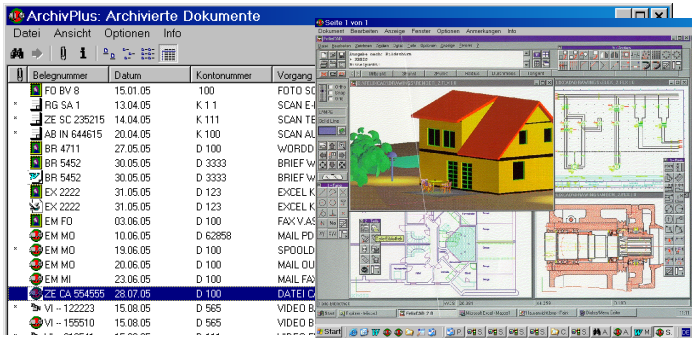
ArchivPlus: Archivierte Dokumente

Datei Ansicht Optionen Info

| | Belegnummer | Datum | Kontonummer | Vorgang |
|---|---|---|---|---|
| | FO BV 8 | 15.01.05 | 100 | FOTO SC |
| * | RG SA 1 | 13.04.05 | K 11 | SCAN E |
| * | ZE SC 235215 | 14.04.05 | K 11 | SCAN TE |
| * | AB IN 644615 | 20.04.05 | K 100 | SCAN AL |
| | BR 4711 | 27.05.05 | D 100 | WORDD |
| | BR 5452 | 30.05.05 | D 3333 | BRIEF W |
| | BR 5452 | 30.05.05 | D 3333 | BRIEF W |
| | EX 2222 | 31.05.05 | D 123 | EXCEL K |
| | EX 2222 | 31.05.05 | D 123 | EXCEL K |
| | EM FO | 03.06.05 | D 100 | FAX V.AS |
| | EM MO | 10.06.05 | D 62858 | MAIL PD |
| * | EM MO | 19.06.05 | D 100 | SPOOLD |
| | EM MO | 20.06.05 | D 100 | MAIL OU |
| | EM MI | 23.06.05 | D 100 | MAIL FAX |
| | ZE CA 554555 | 28.07.05 | D 100 | DATEI C |
| * | VI -- 122223 | 15.08.05 | D 565 | VIDEO B |
| | VI -- 155510 | 15.08.05 | D 565 | VIDEO B |

Seite 1 von 1

Dokument Bearbeiten Anzeige Fenster Optionen Anmerkungen Info

Start